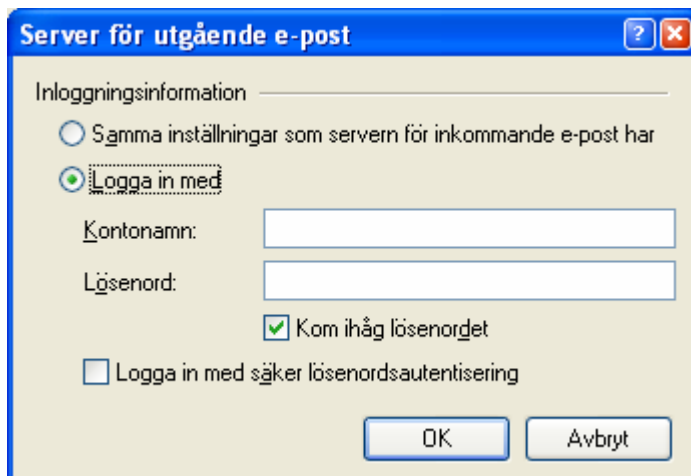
Server för utgående e-post

?

Inloggningsinformation

Samma inställningar som servern för inkommande e-post har

Logga in med

Kontonamn:

Lösenord:

Kom ihåg lösenordet

Logga in med säker lösenordsautentisering

OK

Avbryt